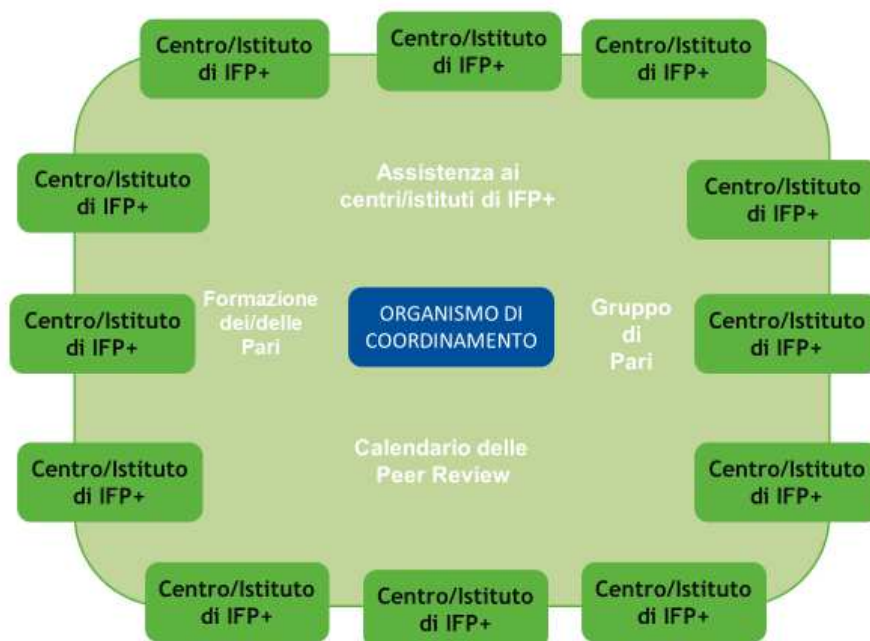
Centro/Istituto di IFP+

Centro/Istituto di IFP+

Centro/Istituto di IFP+

Centro/Istituto di IFP+

Assistenza ai centri/istituti di IFP+

Centro/Istituto di IFP+

Centro/Istituto di IFP+

Formazione dei/delle Pari

ORGANISMO DI COORDINAMENTO

Gruppo di Pari

Centro/Istituto di IFP+

Centro/Istituto di IFP+

Calendario delle Peer Review

Centro/Istituto di IFP+

Centro/Istituto di IFP+

Centro/Istituto di IFP+

Centro/Istituto di IFP+